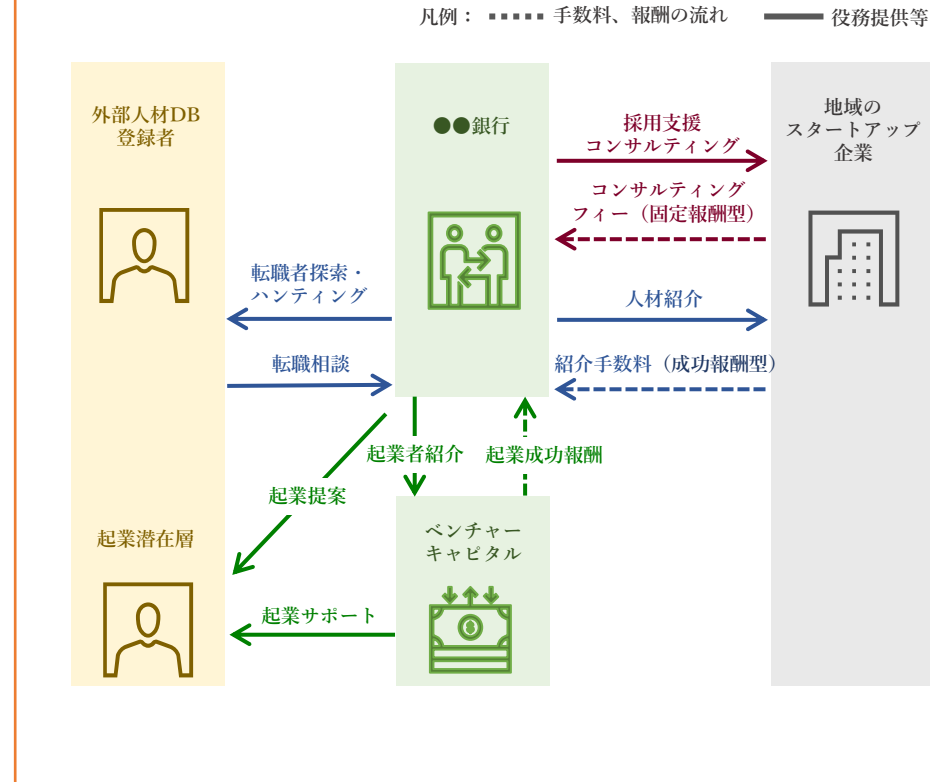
凡例：手数料、報酬の流れ　役務提供等

外部人材DB登録者

●●銀行

地域のスタートアップ企業

採用支援コンサルティング

コンサルティングフィー（固定報酬型）

転職者探索・ハンティング

人材紹介

転職相談

紹介手数料（成功報酬型）

起業者紹介

起業成功報酬

起業提案

起業潜在層

ベンチャーキャピタル

起業サポート